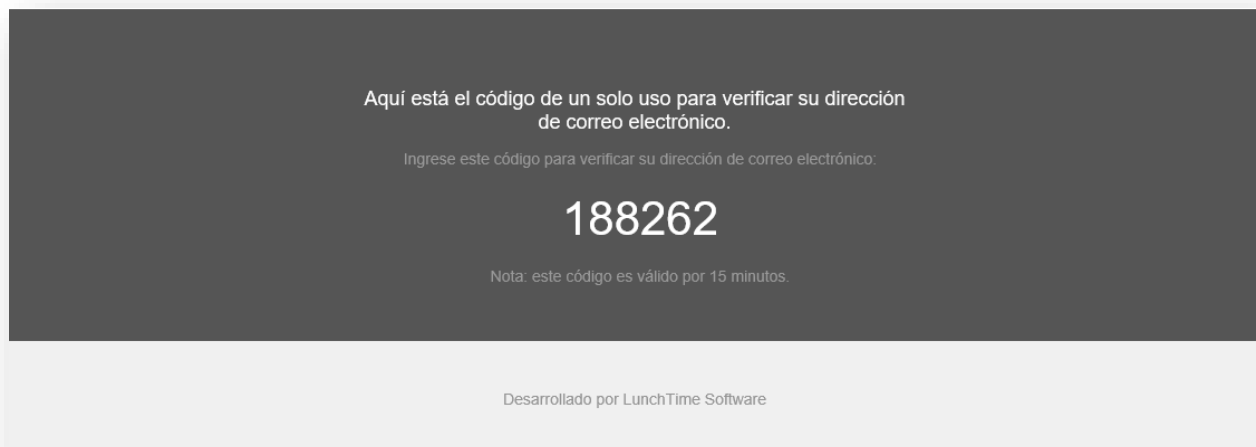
Aquí está el código de un solo uso para verificar su dirección de correo electrónico.

Ingrese este código para verificar su dirección de correo electrónico:

188262

Nota: este código es válido por 15 minutos.

Desarrollado por LunchTime Software